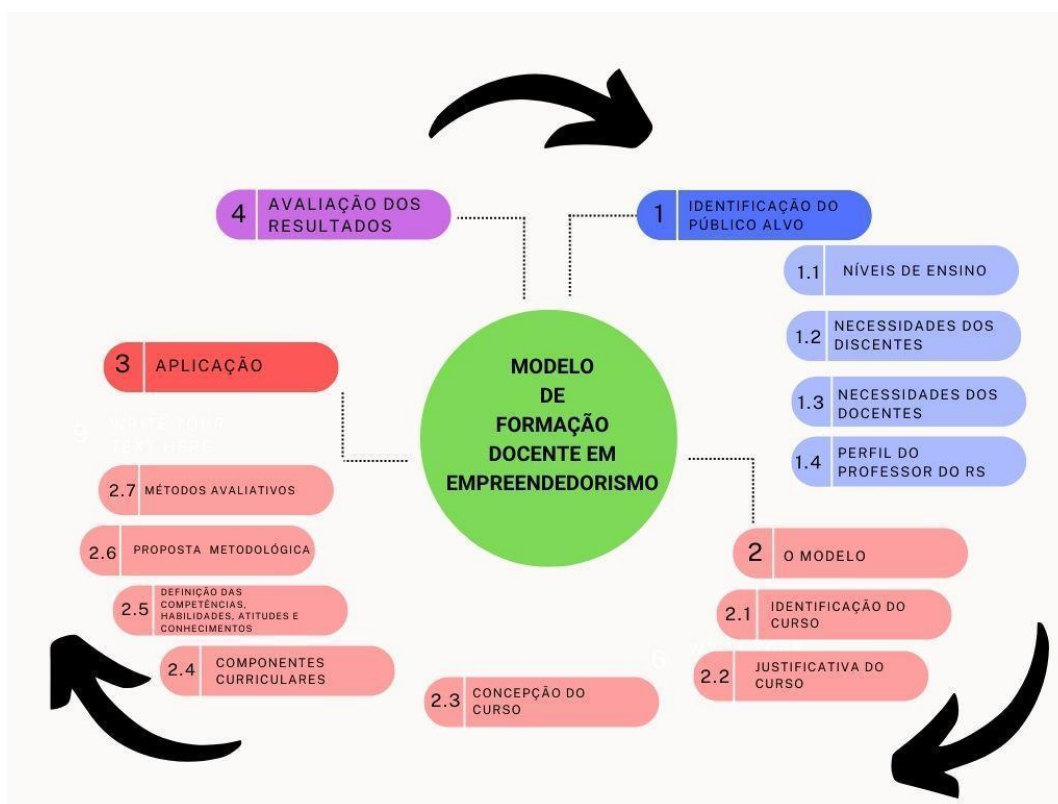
MODELO DE FORMAÇÃO DOCENTE EM EMPREENDEDORISMO

1 IDENTIFICAÇÃO DO PÚBLICO ALVO

1.1 NÍVEIS DE ENSINO

1.2 NECESSIDADES DOS DISCENTES

1.3 NECESSIDADES DOS DOCENTES

1.4 PERFIL DO PROFESSOR DO RS

2 O MODELO

2.1 IDENTIFICAÇÃO DO CURSO

2.2 JUSTIFICATIVA DO CURSO

2.3 CONCEPÇÃO DO CURSO

2.4 COMPONENTES CURRICULARES

2.5 DEFINIÇÃO DAS COMPETÊNCIAS, HABILIDADES, ATITUDES E CONHECIMENTOS

2.6 PROPOSTA METODOLÓGICA

2.7 MÉTODOS AVALIATIVOS

3 APLICAÇÃO

9 WRITE YOUR TEXT HERE

4 AVALIAÇÃO DOS RESULTADOS

6